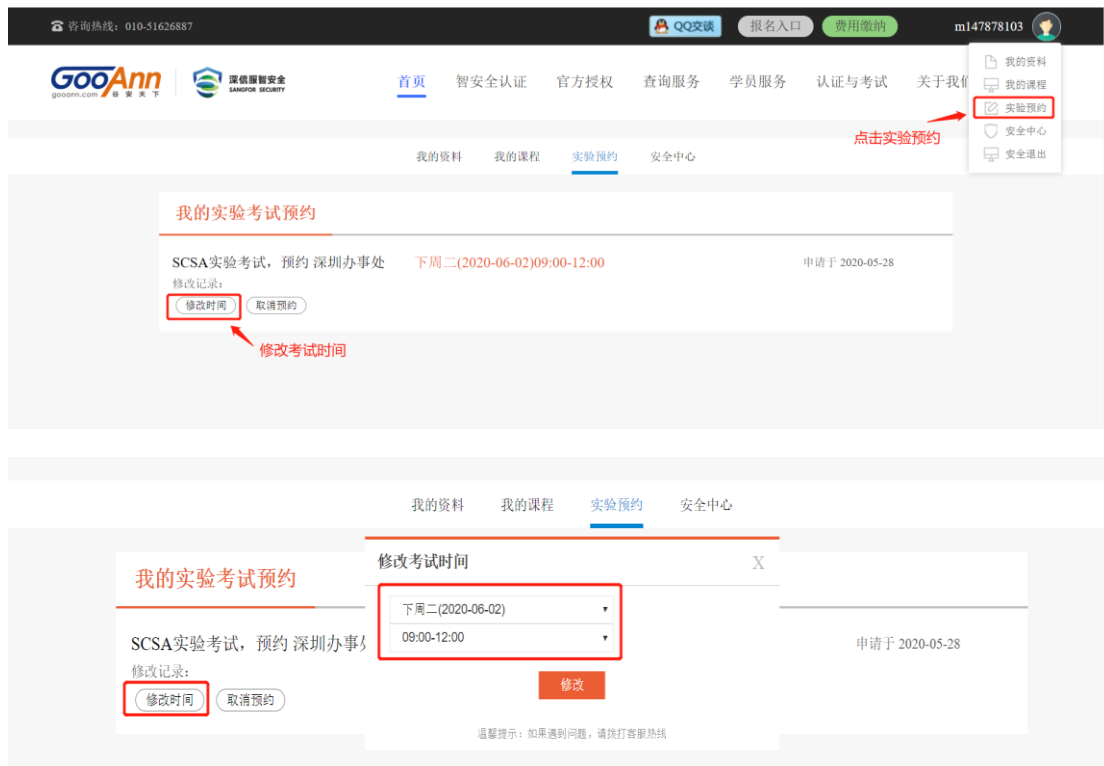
咨询热线：010-51626887

QQ交谈 报名入口 费用缴纳 m147878103

GooAnn gooann.com 谷安天下

深信服智安全 SANGFOR SECURITY

首页 智安全认证 官方授权 查询服务 学员服务 认证与考试 关于我们

我的资料
我的课程
实验预约
安全中心
安全退出

点击实验预约

我的资料 我的课程 实验预约 安全中心

我的实验考试预约

SCSA实验考试，预约 深圳办事处 下周二(2020-06-02)09:00-12:00 申请于 2020-05-28

修改记录：

修改时间 取消预约

修改考试时间

我的资料 我的课程 实验预约 安全中心

我的实验考试预约

修改考试时间 X

下周二(2020-06-02)

09:00-12:00

修改

SCSA实验考试，预约 深圳办事处 申请于 2020-05-28

修改记录：

修改时间 取消预约

温馨提示：如果遇到问题，请拨打客服热线